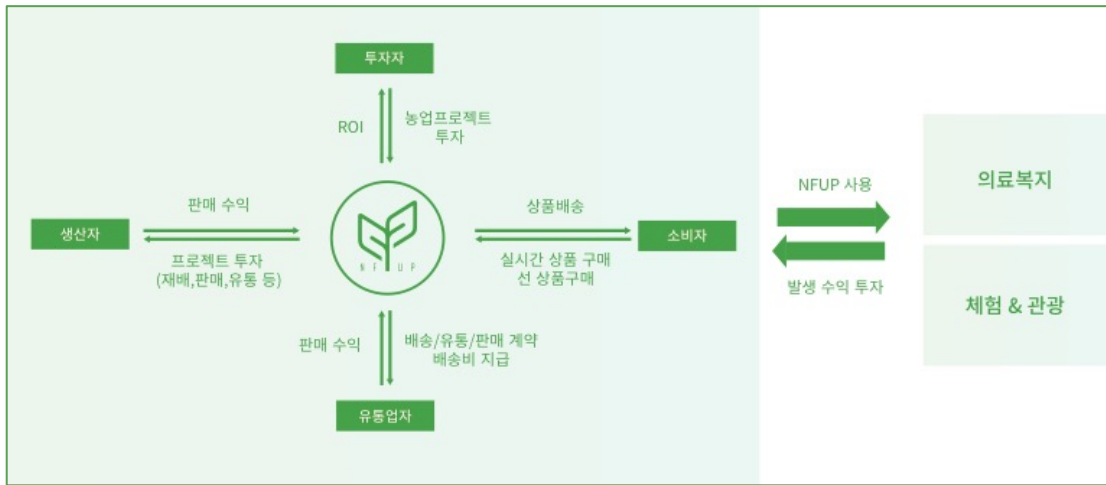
투자자

ROI

농업프로젝트 투자

판매 수익

생산자

프로젝트 투자 (재배,판매,유통 등)

N F U P

상품배송

소비자

실시간 상품 구매 선 상품구매

판매 수익

배송/유통/판매 계약 배송비 지급

유통업자

NFUP 사용

발생 수익 투자

의료복지

체험 & 관광